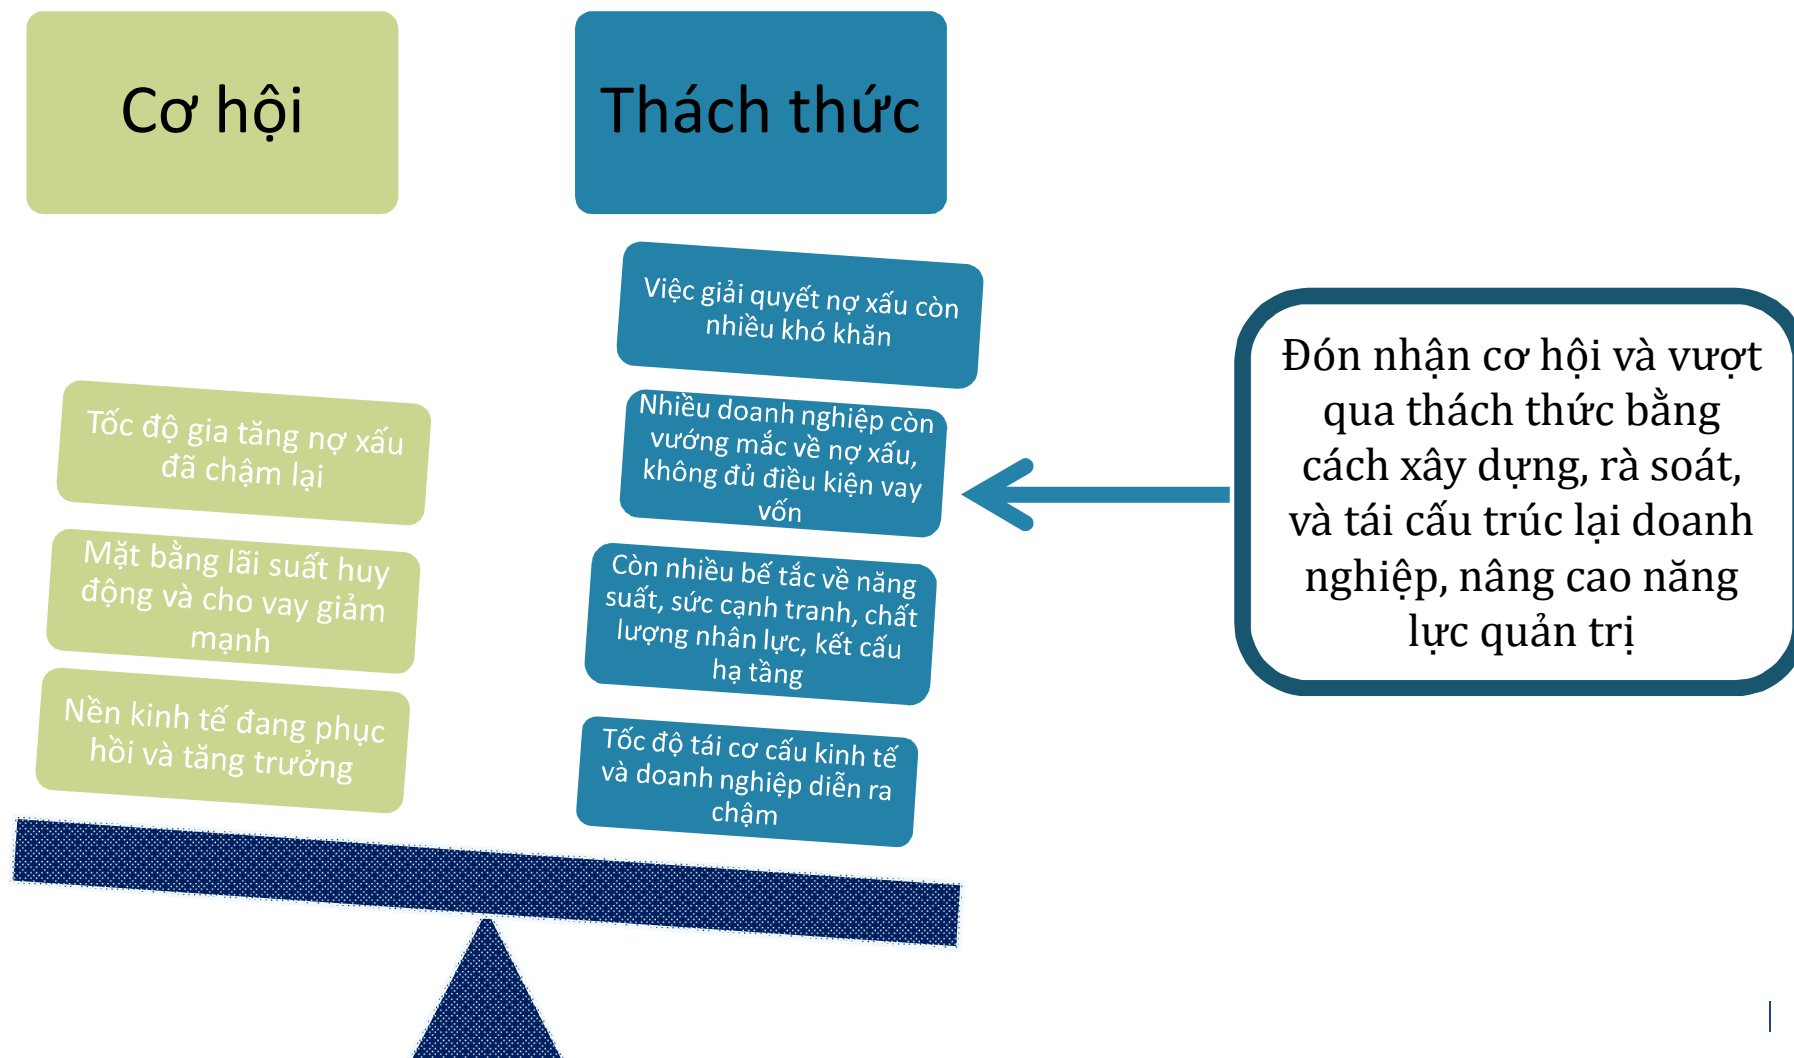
Cơ hội

Thách thức

Việc giải quyết nợ xấu còn nhiều khó khăn

Tốc độ gia tăng nợ xấu đã chậm lại

Nhiều doanh nghiệp còn vướng mắc về nợ xấu, không đủ điều kiện vay vốn

Đón nhận cơ hội và vượt qua thách thức bằng cách xây dựng, rà soát, và tái cấu trúc lại doanh nghiệp, nâng cao năng lực quản trị

Mặt bằng lãi suất huy động và cho vay giảm mạnh

Còn nhiều bế tắc về năng suất, sức cạnh tranh, chất lượng nhân lực, kết cấu hạ tầng

Nền kinh tế đang phục hồi và tăng trưởng

Tốc độ tái cơ cấu kinh tế và doanh nghiệp diễn ra chậm